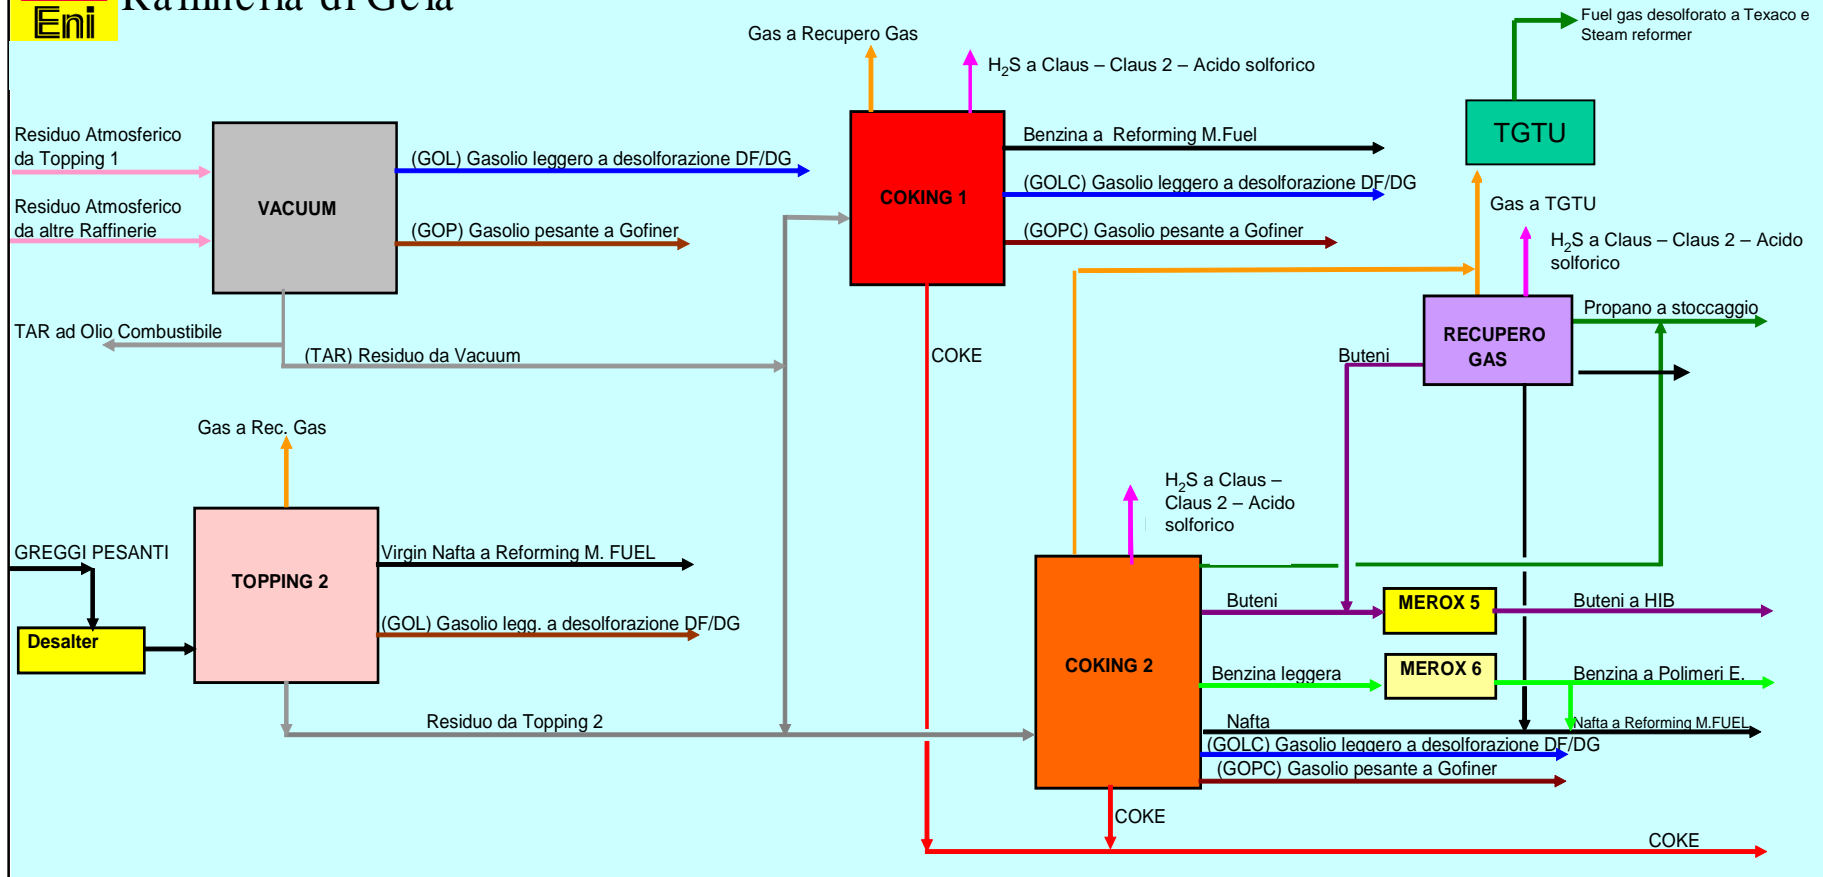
Eni Raffineria di Gela

Gas a Recupero Gas

$H_2S$ a Claus – Claus 2 – Acido solforico

Fuel gas desolforato a Texaco e Steam reformer

TGTU

Residuo Atmosferico da Topping 1

VACUUM

(GOL) Gasolio leggero a desolforazione DF/DG

Residuo Atmosferico da altre Raffinerie

(GOP) Gasolio pesante a Gofiner

COKING 1

Benzina a Reforming M.Fuel

(GOLC) Gasolio leggero a desolforazione DF/DG

(GOPC) Gasolio pesante a Gofiner

Gas a TGTU

$H_2S$ a Claus – Claus 2 – Acido solforico

TAR ad Olio Combustibile

(TAR) Residuo da Vacuum

COKE

RECUPERO GAS

Propano a stoccaggio

Buteni

Gas a Rec. Gas

$H_2S$ a Claus – Claus 2 – Acido solforico

GREGGI PESANTI

TOPPING 2

Virgin Nafta a Reforming M. FUEL

Desalter

(GOL) Gasolio legg. a desolforazione DF/DG

COKING 2

Buteni

MEROX 5

Buteni a HIB

Benzina leggera

MEROX 6

Benzina a Polimeri E.

Residuo da Topping 2

Nafta

Nafta a Reforming M.FUEL

(GOLC) Gasolio leggero a desolforazione DF/DG

(GOPC) Gasolio pesante a Gofiner

COKE

COKE